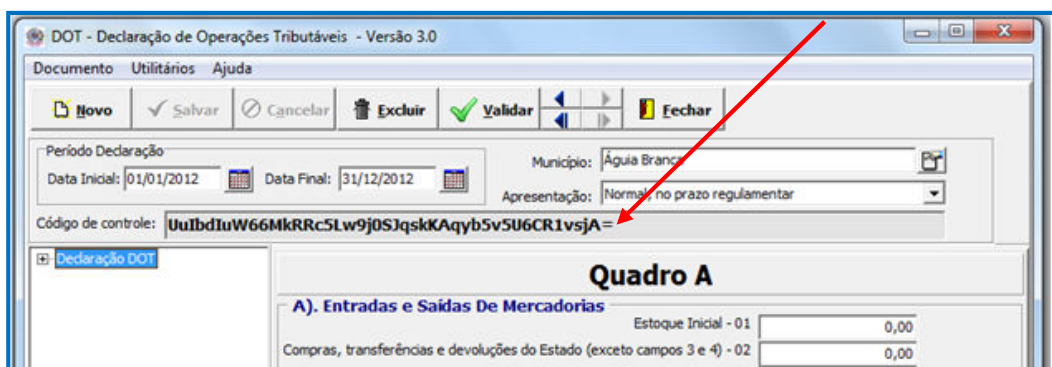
DOT - Declaração de Operações Tributáveis - Versão 3.0

Documento Utilitários Ajuda

Novo Salvar Cancelar Excluir Validar Fechar

Período Declaração
Data Inicial: 01/01/2012 Data Final: 31/12/2012

Município: Águia Branca
Apresentação: Normal, no prazo regulamentar

Código de controle: UuIbdIuW66MkRRc5Lw9j0SJqskKAqyb5v5U6CR1vsjA=

Declaração DOT

Quadro A

A). Entradas e Saídas De Mercadorias
Estoque Inicial - 01 0,00
Compras, transferências e devoluções do Estado (exceto campos 3 e 4) - 02 0,00